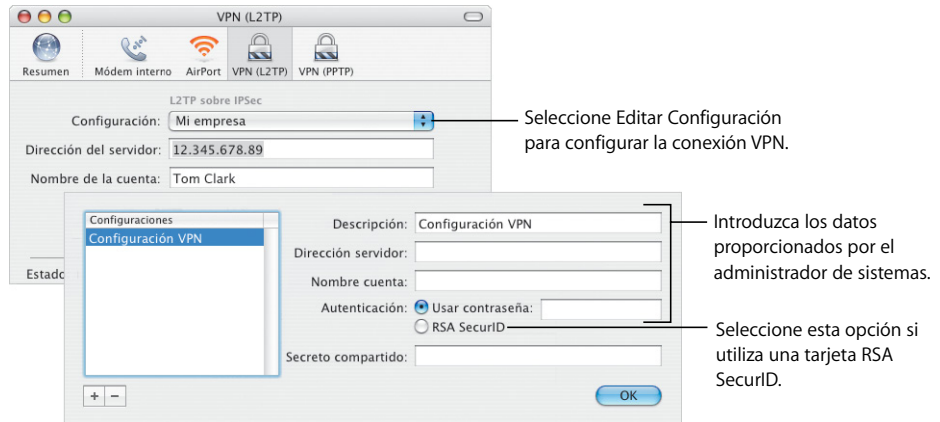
VPN (L2TP)

Resumen Módem interno AirPort VPN (L2TP) VPN (PPTP)

L2TP sobre IPSec

Configuración: Mi empresa

Dirección del servidor: 12.345.678.89

Nombre de la cuenta: Tom Clark

Estado

Configuraciones

Configuración VPN

Descripción: Configuración VPN

Dirección servidor:

Nombre cuenta:

Autenticación: Usar contraseña:

RSA SecurID

Secreto compartido:

+ −

OK

Seleccione Editar Configuración para configurar la conexión VPN.

Introduzca los datos proporcionados por el administrador de sistemas.

Seleccione esta opción si utiliza una tarjeta RSA SecurID.